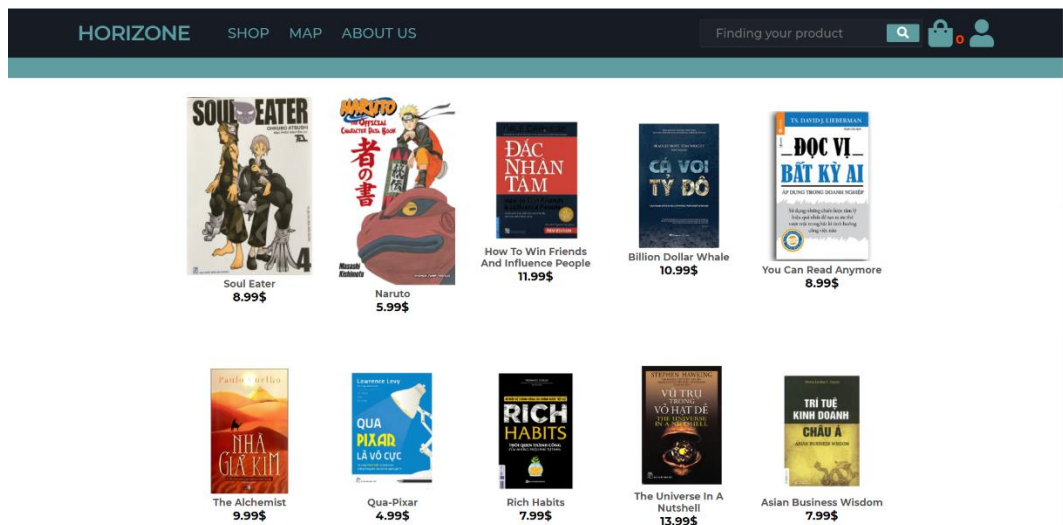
HORIZONE SHOP MAP ABOUT US

Finding your product

0

SOUL EATER
OHKUBO ATSUSHI
4

NARUTO
Official Character Data Book
者の書
Masashi Kishimoto

ĐẮC NHÂN TÂM

CÁ VOI TỶ ĐÔ

TS. DAVID J. LIEBERMAN
ĐỌC VỊ BẤT KỲ AI
ÁP DỤNG TRONG DOANH NGHIỆP

Soul Eater
8.99$

Naruto
5.99$

How To Win Friends And Influence People
11.99$

Billion Dollar Whale
10.99$

You Can Read Anymore
8.99$

Paulo Coelho
NHÀ GIẢ KIM

Lawrence Levy
QUA PIXAR LÀ VÔ CỰC

RICH HABITS

STEPHEN HAWKING
VŨ TRỤ TRONG VỎ HẠT DẺ
THE UNIVERSE IN A NUTSHELL

TRÍ TUỆ KINH DOANH CHÂU Á
ASIAN BUSINESS WISDOM

The Alchemist
9.99$

Qua-Pixar
4.99$

Rich Habits
7.99$

The Universe In A Nutshell
13.99$

Asian Business Wisdom
7.99$